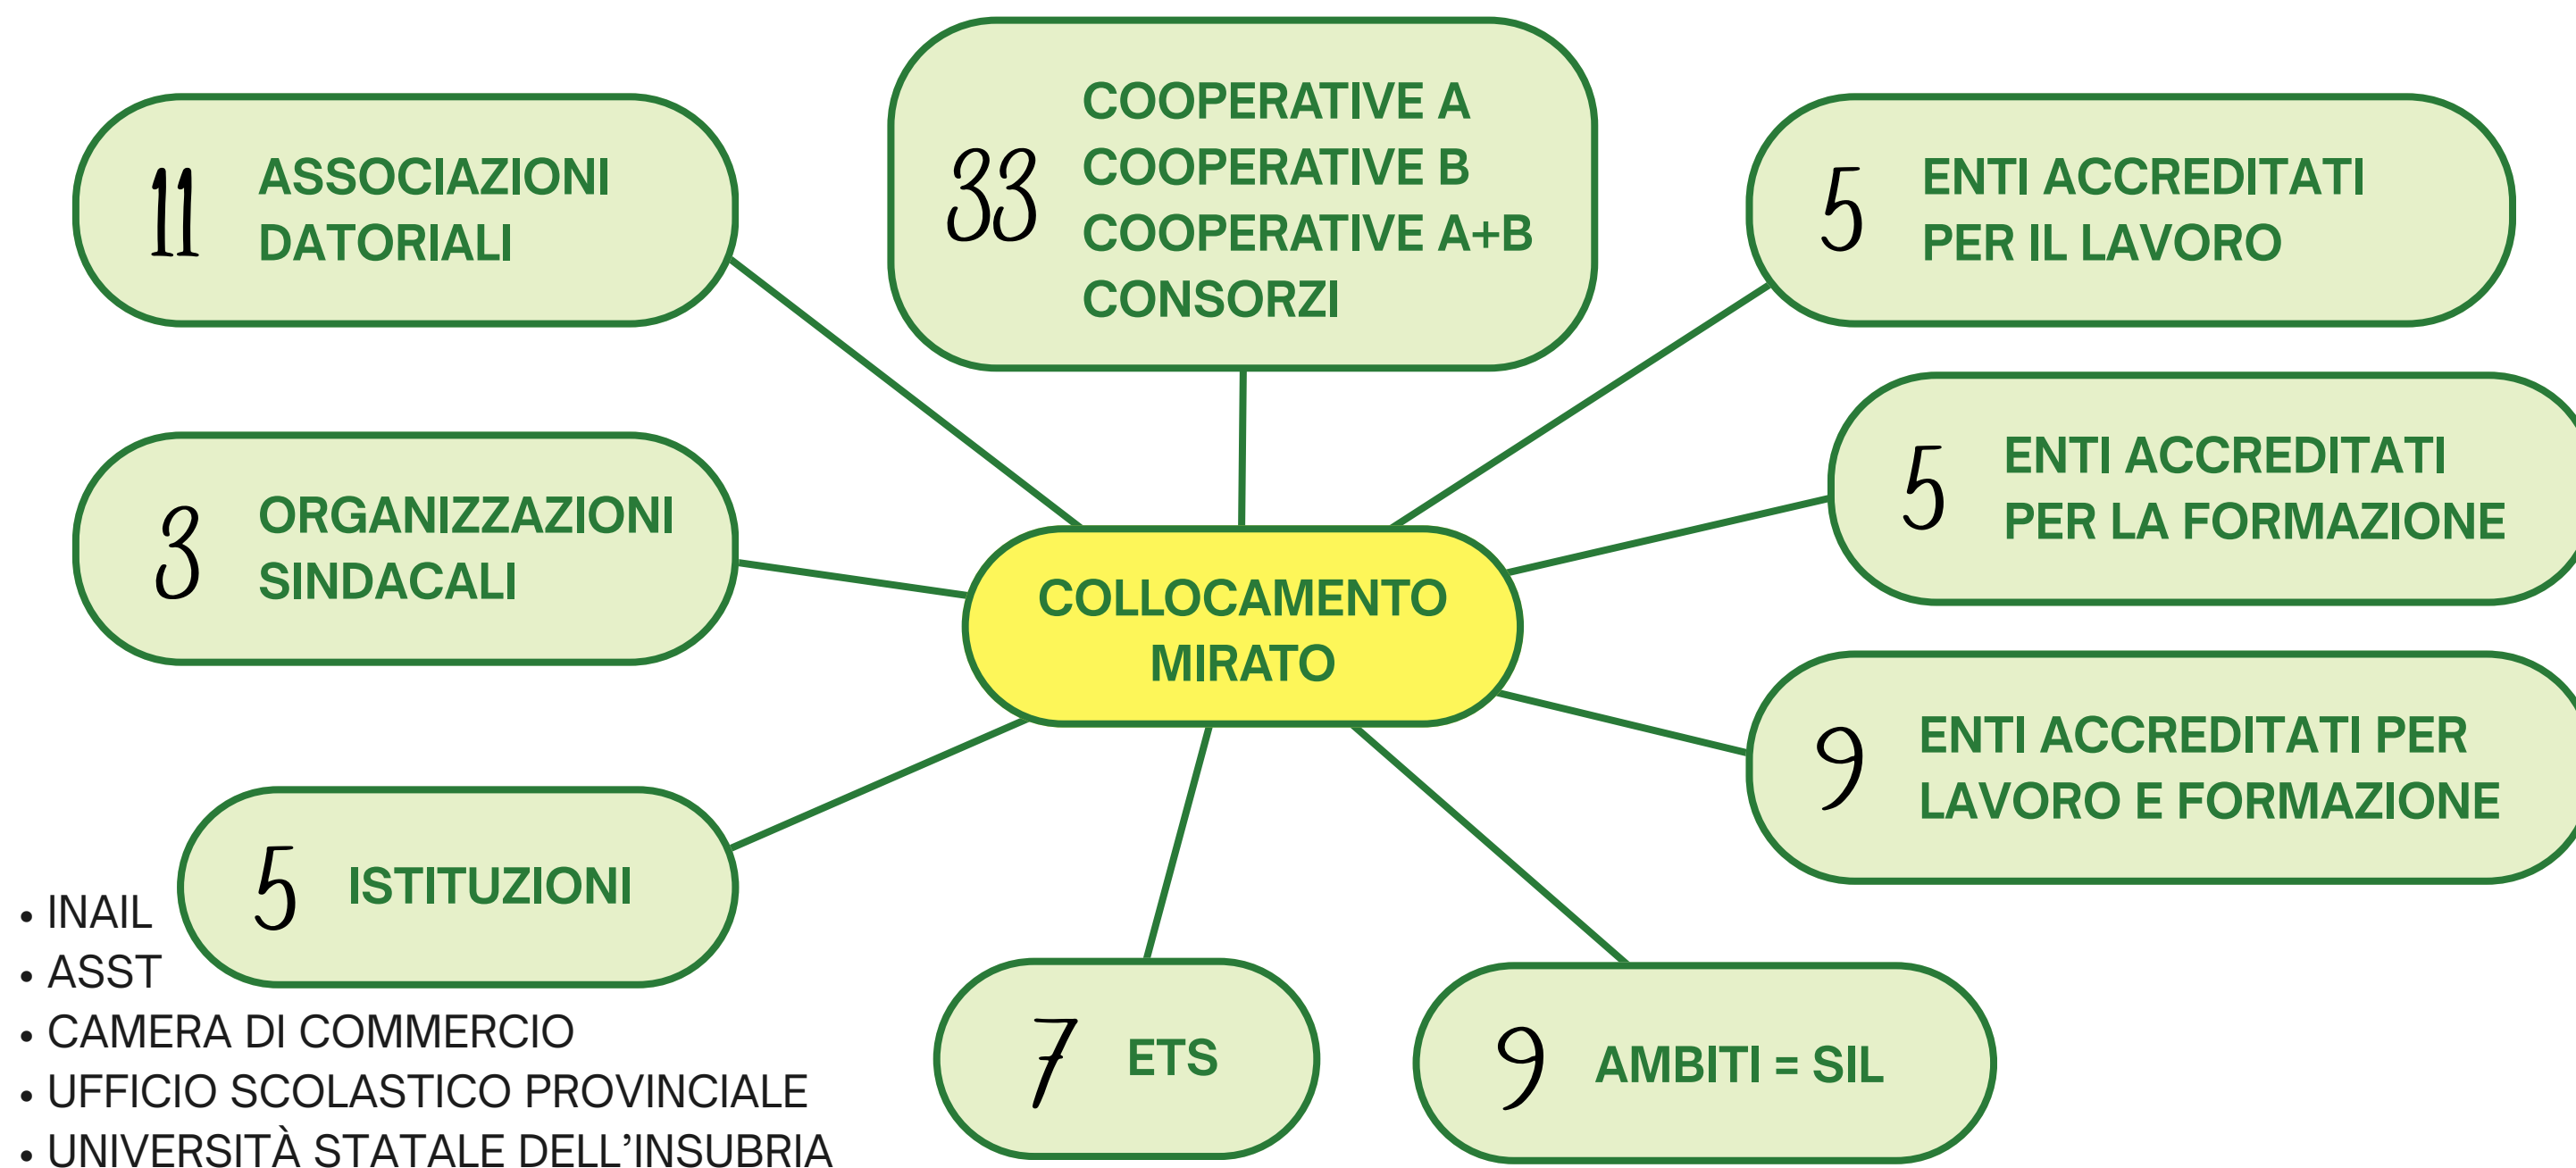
11 ASSOCIAZIONI DATORIALI

33 COOPERATIVE A
COOPERATIVE B
COOPERATIVE A+B
CONSORZI

5 ENTI ACCREDITATI PER IL LAVORO

3 ORGANIZZAZIONI SINDACALI

COLLOCAMENTO MIRATO

5 ENTI ACCREDITATI PER LA FORMAZIONE

9 ENTI ACCREDITATI PER LAVORO E FORMAZIONE

5 ISTITUZIONI

• INAIL
• ASST
• CAMERA DI COMMERCIO
• UFFICIO SCOLASTICO PROVINCIALE
• UNIVERSITÀ STATALE DELL'INSUBRIA

7 ETS

9 AMBITI = SIL